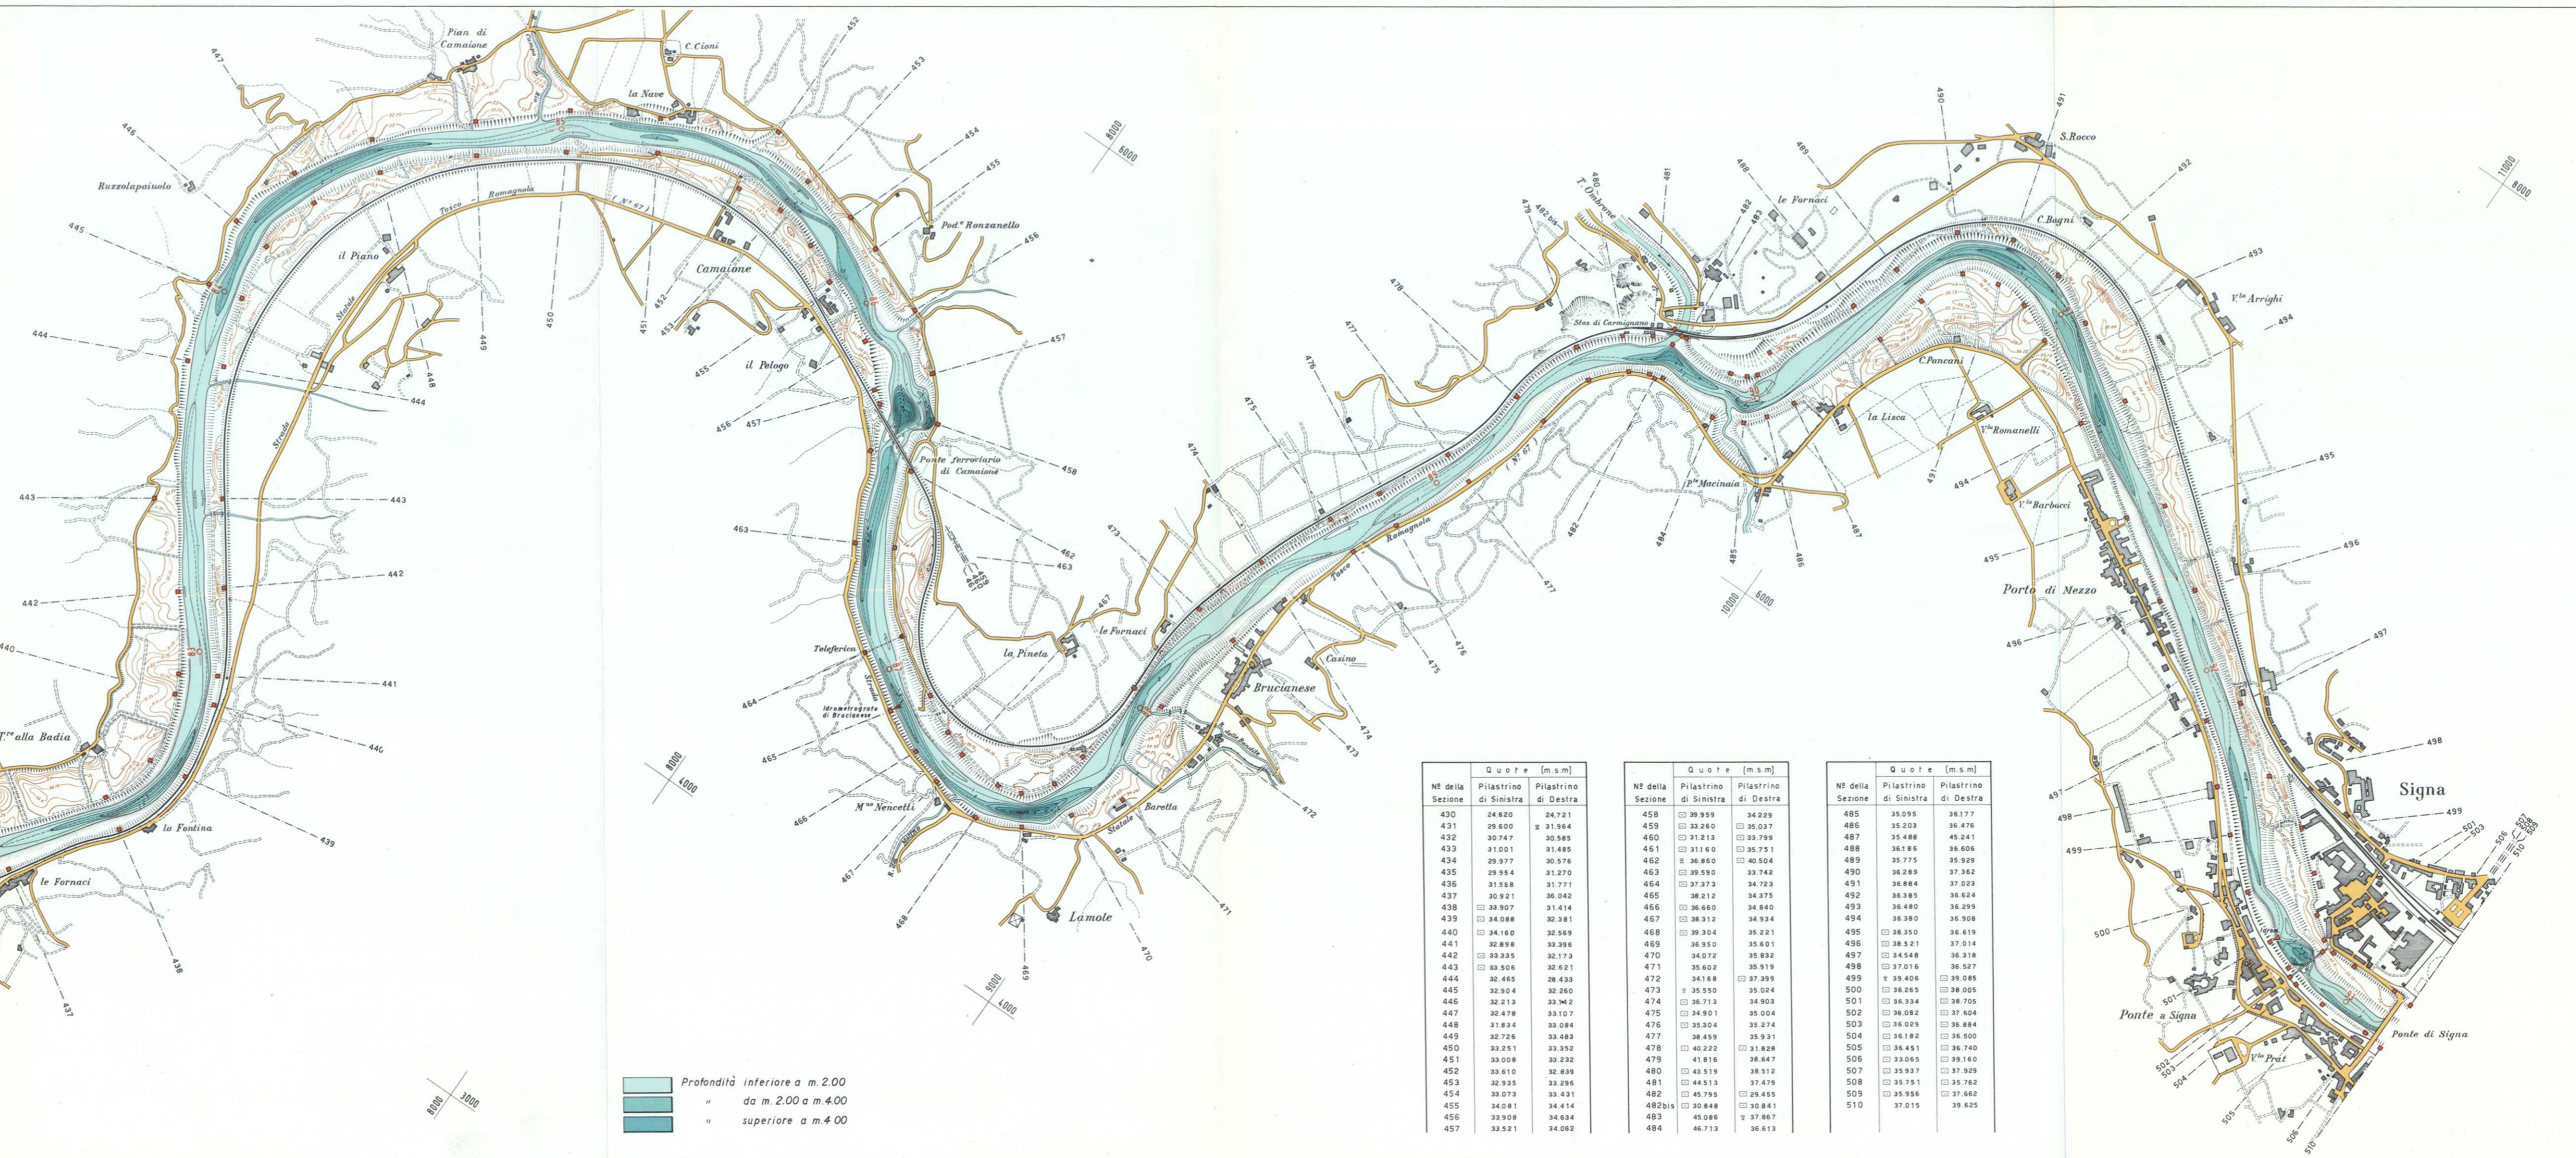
Pian di Camaione

C. Cioni

la Nave

Ruzzolapaiuolo

Pod.re Ronzanello

il Piano

Camaione

Tosco Romagnola

N° 67

Statale

Strada

il Pelogo

Ponte ferroviario di Camaione

Teleferica

Idrometrografo di Brucianese

la Pineta

le Fornaci

Brucianese

Casino

M.no Nencetti

Baretta

Statale

Lamole

T.re alla Badia

la Fontina

le Fornaci

T. Ombrone

Staz. di Carmignano

le Fornaci

S. Rocco

C. Bagni

V.la Arrighi

C. Pancani

la Lisca

V.la Romanelli

P.te Macinaia

V.la Barbacci

Porto di Mezzo

Signa

Ponte a Signa

V.la Prat

Ponte di Signa

Tosco Romagnola

N° 67

Profondità inferiore a m. 2.00
" da m. 2.00 a m. 4.00
" superiore a m. 4.00

| Nº della Sezione | Quote (m.s.m) Pilastrino di Sinistra | Pilastrino di Destra |
|---|---|---|
| 430 | 24.620 | 24.721 |
| 431 | 29.600 | 31.964 |
| 432 | 30.747 | 30.565 |
| 433 | 31.001 | 31.485 |
| 434 | 29.977 | 30.576 |
| 435 | 29.954 | 31.270 |
| 436 | 31.558 | 31.771 |
| 437 | 30.921 | 36.042 |
| 438 | 33.907 | 31.414 |
| 439 | 34.088 | 32.381 |
| 440 | 34.160 | 32.569 |
| 441 | 32.898 | 33.396 |
| 442 | 33.335 | 32.173 |
| 443 | 33.506 | 32.621 |
| 444 | 32.465 | 28.433 |
| 445 | 32.904 | 32.260 |
| 446 | 32.213 | 33.142 |
| 447 | 32.478 | 33.107 |
| 448 | 31.834 | 33.084 |
| 449 | 32.726 | 33.483 |
| 450 | 33.251 | 33.352 |
| 451 | 33.008 | 33.232 |
| 452 | 33.610 | 32.839 |
| 453 | 32.935 | 33.296 |
| 454 | 33.073 | 33.431 |
| 455 | 34.081 | 34.414 |
| 456 | 33.908 | 34.634 |
| 457 | 33.521 | 34.062 |

| Nº della Sezione | Quote (m.s.m) Pilastrino di Sinistra | Pilastrino di Destra |
|---|---|---|
| 458 | 39.959 | 34.229 |
| 459 | 33.260 | 35.037 |
| 460 | 31.213 | 33.799 |
| 461 | 31.160 | 35.751 |
| 462 | 36.860 | 40.504 |
| 463 | 39.590 | 33.742 |
| 464 | 37.373 | 34.723 |
| 465 | 38.212 | 34.375 |
| 466 | 36.660 | 34.840 |
| 467 | 38.312 | 34.934 |
| 468 | 39.304 | 35.221 |
| 469 | 36.950 | 35.601 |
| 470 | 34.072 | 35.832 |
| 471 | 35.602 | 35.919 |
| 472 | 34.168 | 37.399 |
| 473 | 35.550 | 35.024 |
| 474 | 36.713 | 34.903 |
| 475 | 34.901 | 35.004 |
| 476 | 35.304 | 35.274 |
| 477 | 38.459 | 35.931 |
| 478 | 40.222 | 31.828 |
| 479 | 41.816 | 38.647 |
| 480 | 43.519 | 38.512 |
| 481 | 44.513 | 37.479 |
| 482 | 45.795 | 29.455 |
| 482bis | 30.848 | 30.841 |
| 483 | 45.086 | 37.867 |
| 484 | 46.713 | 36.613 |

| Nº della Sezione | Quote (m.s.m) Pilastrino di Sinistra | Pilastrino di Destra |
|---|---|---|
| 485 | 35.095 | 36.177 |
| 486 | 35.203 | 36.476 |
| 487 | 35.488 | 45.241 |
| 488 | 36.186 | 36.606 |
| 489 | 35.775 | 35.929 |
| 490 | 36.289 | 37.362 |
| 491 | 36.884 | 37.023 |
| 492 | 36.385 | 36.624 |
| 493 | 36.480 | 36.299 |
| 494 | 36.380 | 36.908 |
| 495 | 38.350 | 36.619 |
| 496 | 38.521 | 37.014 |
| 497 | 34.548 | 36.318 |
| 498 | 37.016 | 36.527 |
| 499 | 39.406 | 39.085 |
| 500 | 36.265 | 38.005 |
| 501 | 36.334 | 38.705 |
| 502 | 36.082 | 37.604 |
| 503 | 36.029 | 36.884 |
| 504 | 36.182 | 36.500 |
| 505 | 36.451 | 36.740 |
| 506 | 33.065 | 39.160 |
| 507 | 35.937 | 37.929 |
| 508 | 35.751 | 35.762 |
| 509 | 35.956 | 37.662 |
| 510 | 37.015 | 39.625 |